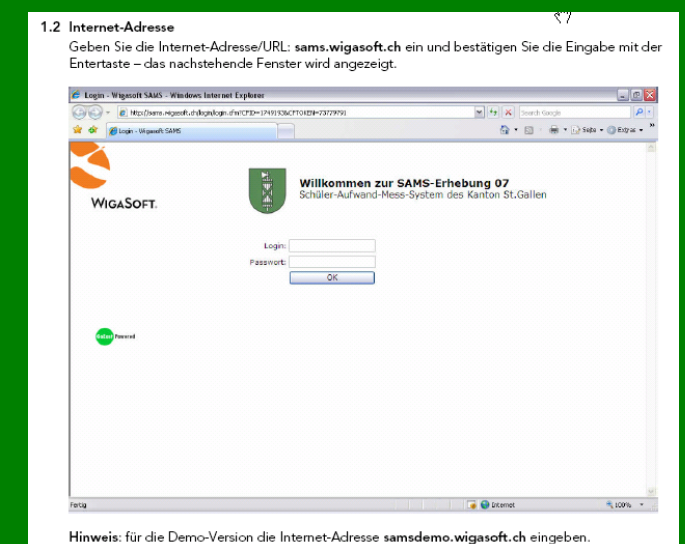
1.2 Internet-Adresse

Geben Sie die Internet-Adresse/URL: **sams.wigasoft.ch** ein und bestätigen Sie die Eingabe mit der Entertaste – das nachstehende Fenster wird angezeigt.

Login - Wigasoft SAMS - Windows Internet Explorer

http://sams.wigasoft.ch/login/login.cfm?CFID=3749193&CFTOKEN=73779791

Search Google

Login - Wigasoft SAMS

Seite · Extras ·

WIGASOFT.

Willkommen zur SAMS-Erhebung 07

Schüler-Aufwand-Mess-System des Kanton St.Gallen

Login:

Passwort:

OK

Online Powered

Fertig

Internet

100%

**Hinweis**: für die Demo-Version die Internet-Adresse **samsdemo.wigasoft.ch** eingeben.